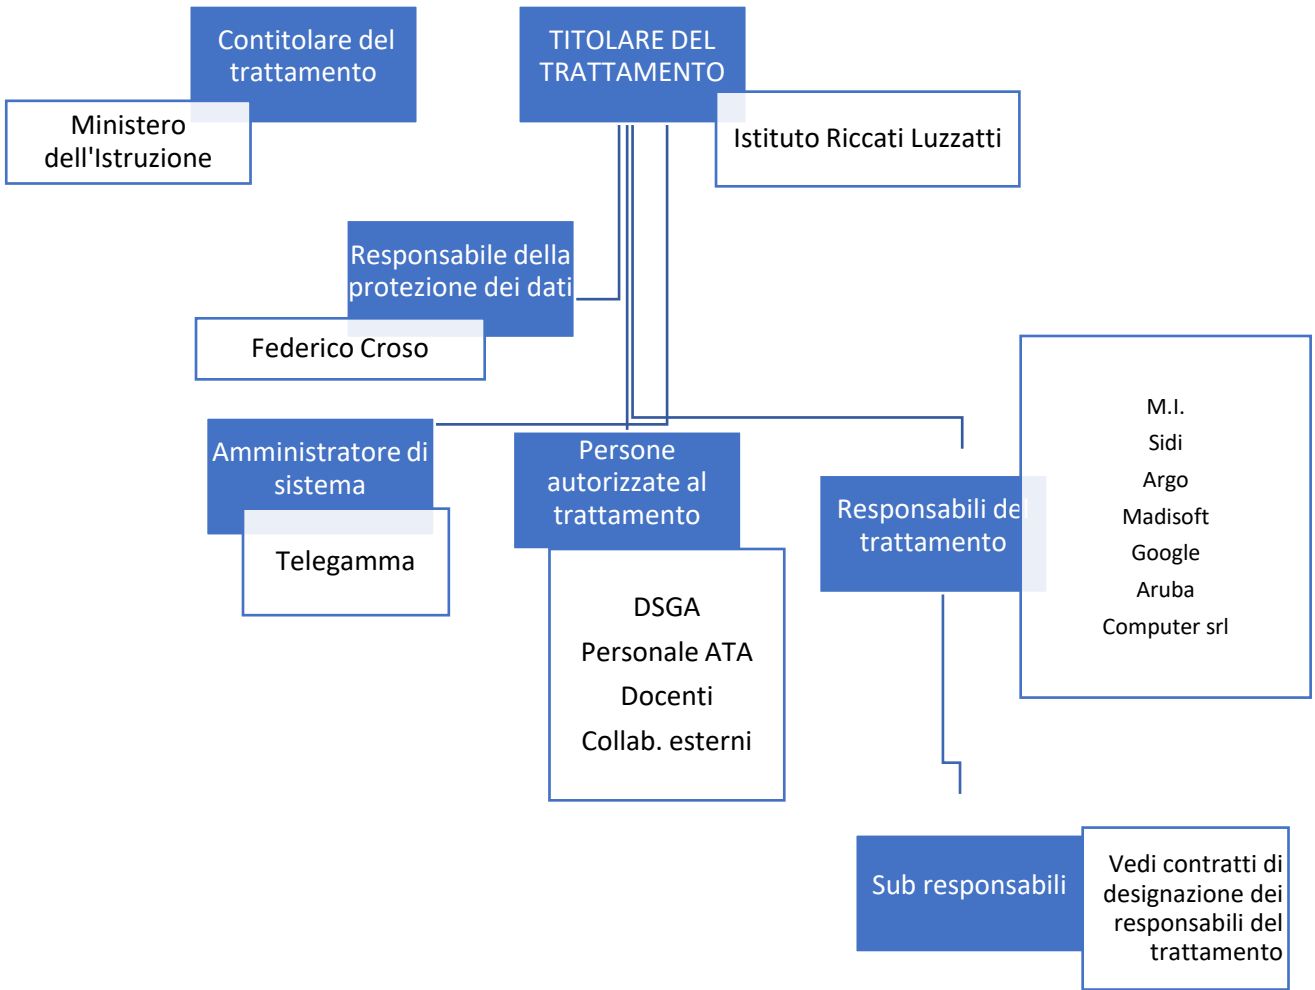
Contitolare del trattamento

Ministero dell'Istruzione

TITOLARE DEL TRATTAMENTO

Istituto Riccati Luzzatti

Responsabile della protezione dei dati

Federico Croso

Amministratore di sistema

Telegamma

Persone autorizzate al trattamento

DSGA
Personale ATA
Docenti
Collab. esterni

Responsabili del trattamento

M.I.
Sidi
Argo
Madisoft
Google
Aruba
Computer srl

Sub responsabili

Vedi contratti di designazione dei responsabili del trattamento